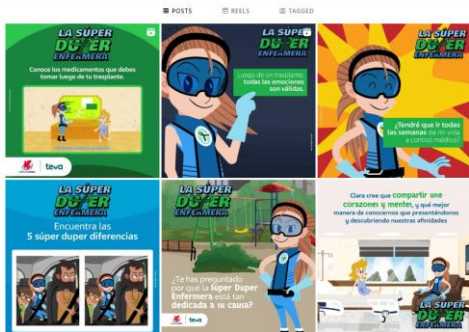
POSTS REELS TAGGED

LA SÚPER DUPER ENFERMERA

Conoce los medicamentos que debes tomar luego de tu trasplante.

teva

LA SÚPER DUPER ENFERMERA

Luego de un trasplante, todas las emociones son válidas.

LA SÚPER DUPER ENFERMERA

¿Tendré que ir todas las semanas de mi vida a control médico?

LA SÚPER DUPER ENFERMERA

Encuentra las 5 súper duper diferencias

LA SÚPER DUPER ENFERMERA

¿Te has preguntado por qué la Súper Duper Enfermera está tan dedicada a su causa?

teva

Clara cree que compartir une corazones y mentes, y qué mejor manera de conocernos que presentándonos y descubriendo nuestras afinidades

LA SÚPER DUPER ENFERMERA